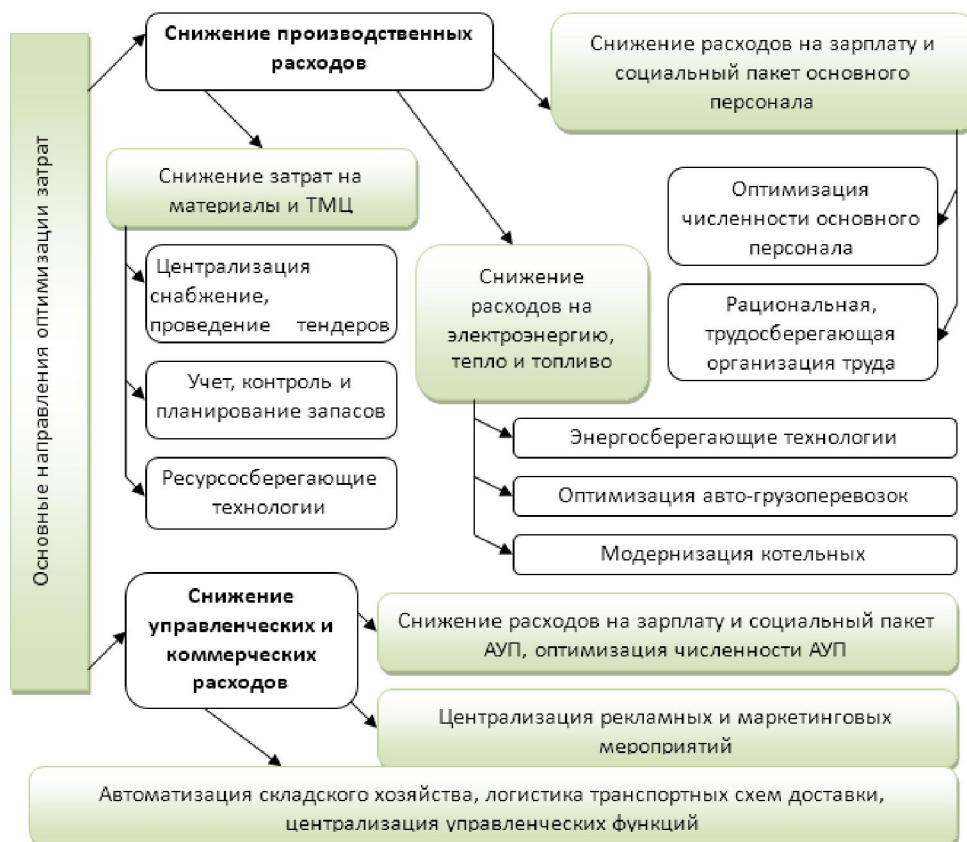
Основные направления оптимизации затрат

**Снижение производственных расходов**

Снижение расходов на зарплату и социальный пакет основного персонала

Снижение затрат на материалы и ТМЦ

Оптимизация численности основного персонала

Централизация снабжение, проведение тендеров

Снижение расходов на электроэнергию, тепло и топливо

Рациональная, трудосберегающая организация труда

Учет, контроль и планирование запасов

Энергосберегающие технологии

Ресурсосберегающие технологии

Оптимизация авто-грузоперевозок

Модернизация котельных

**Снижение управленческих и коммерческих расходов**

Снижение расходов на зарплату и социальный пакет АУП, оптимизация численности АУП

Централизация рекламных и маркетинговых мероприятий

Автоматизация складского хозяйства, логистика транспортных схем доставки, централизация управленческих функций